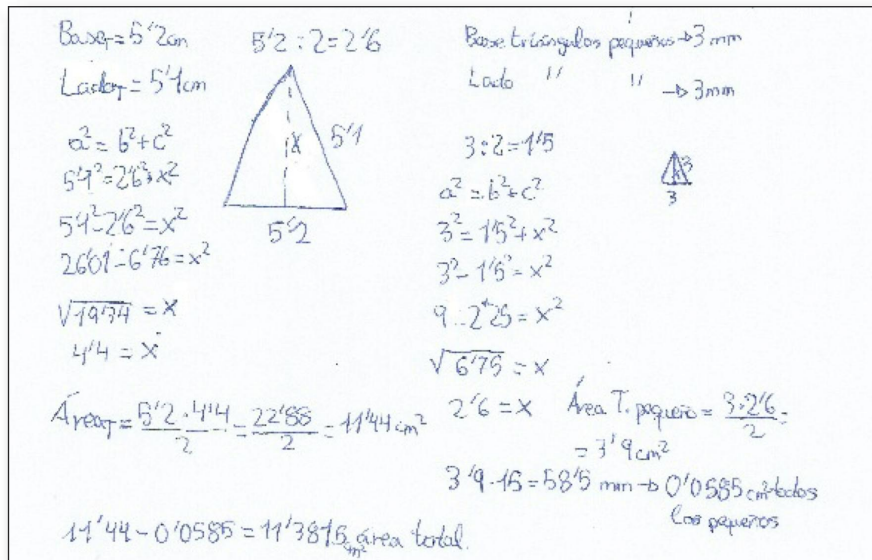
Base$_T$ = 5'2cm
Lado$_T$ = 5'1cm

5'2 : 2 = 2'6

$a^2 = b^2 + c^2$
$5'1^2 = 2'6^2 + x^2$
$5'1^2 - 2'6^2 = x^2$
$26'01 - 6'76 = x^2$
$\sqrt{19'34} = x$
$4'4 = x$

x
5'1
5'2

Base triángulos pequeños → 3 mm
Lado    ''    '' → 3mm

3 : 2 = 1'5
$a^2 = b^2 + c^2$
$3^2 = 1'5^2 + x^2$
$3^2 - 1'5^2 = x^2$
$9 - 2'25 = x^2$
$\sqrt{6'75} = x$
$2'6 = x$

3
3

Área$_T$ = $\frac{5'2 \cdot 4'4}{2} = \frac{22'88}{2} = 11'44 cm^2$

Área T. pequeño = $\frac{3 \cdot 2'6}{2}$ = $= 3'9 cm^2$

3'9 · 15 = 58'5 mm → 0'0585 cm² todos los pequeños

11'44 - 0'0585 = 11'3815 $_{m^2}$ área total